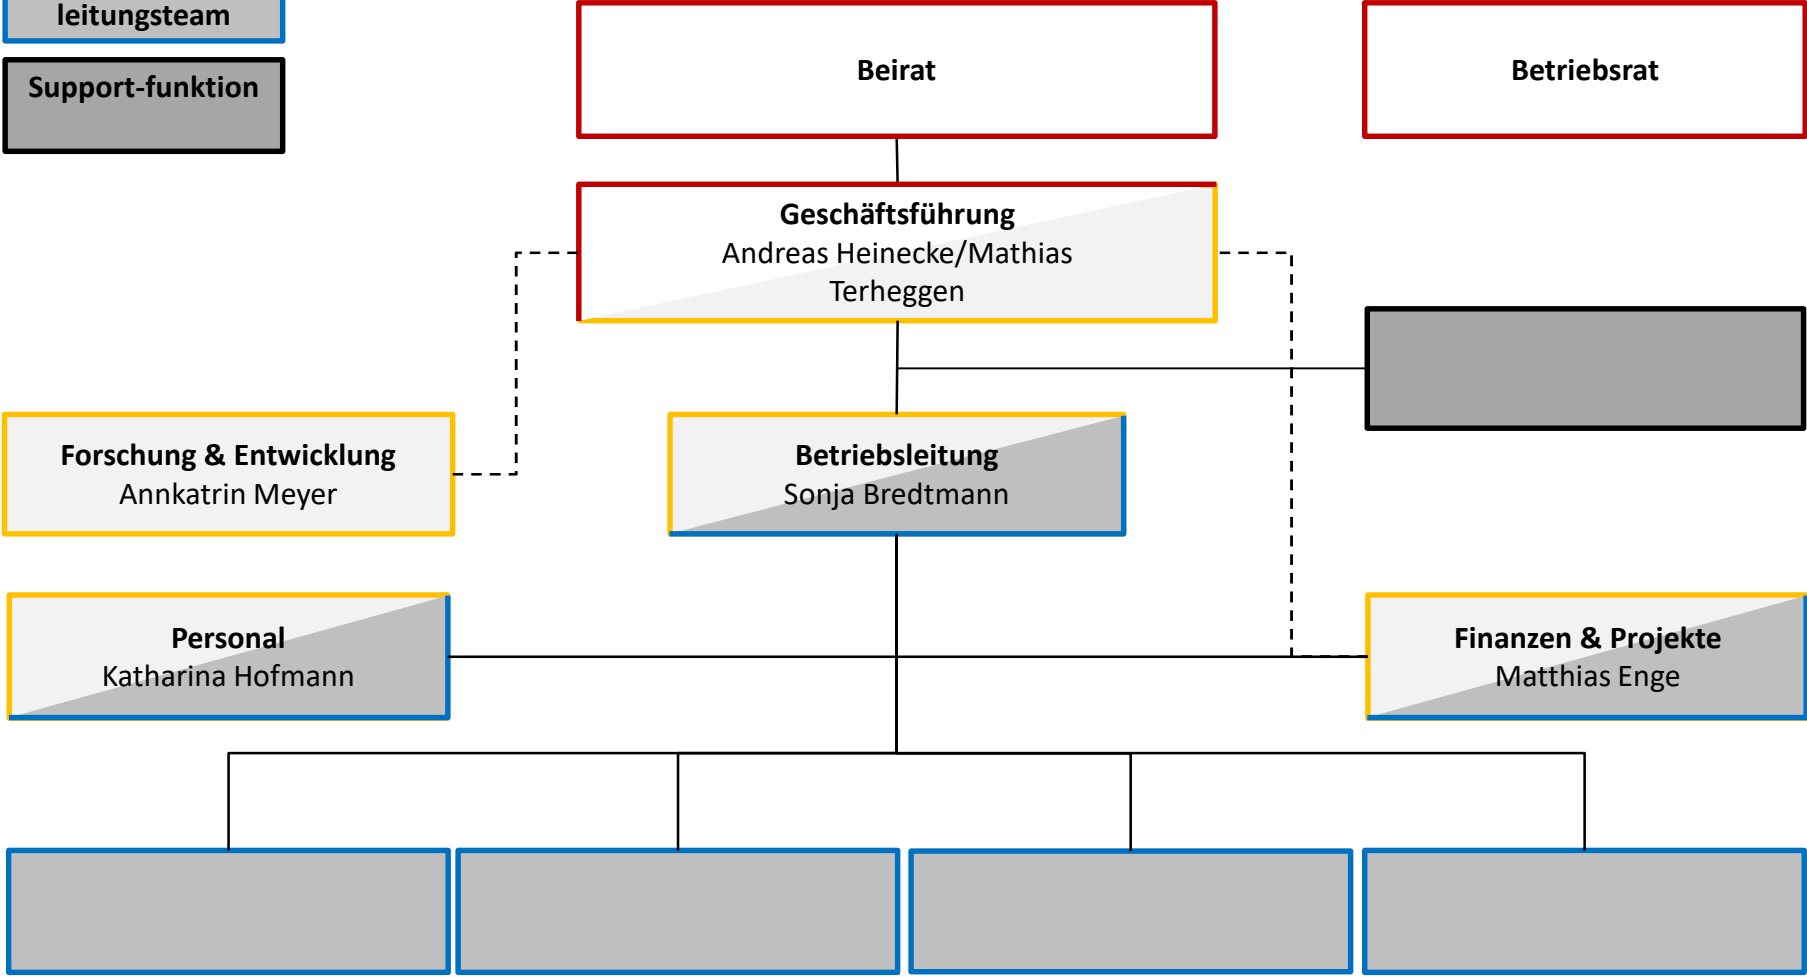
leitungsteam

Support-funktion

Beirat

Betriebsrat

Geschäftsführung
Andreas Heinecke/Mathias Terheggen

Forschung & Entwicklung
Annkatrin Meyer

Betriebsleitung
Sonja Bredtmann

Personal
Katharina Hofmann

Finanzen & Projekte
Matthias Enge